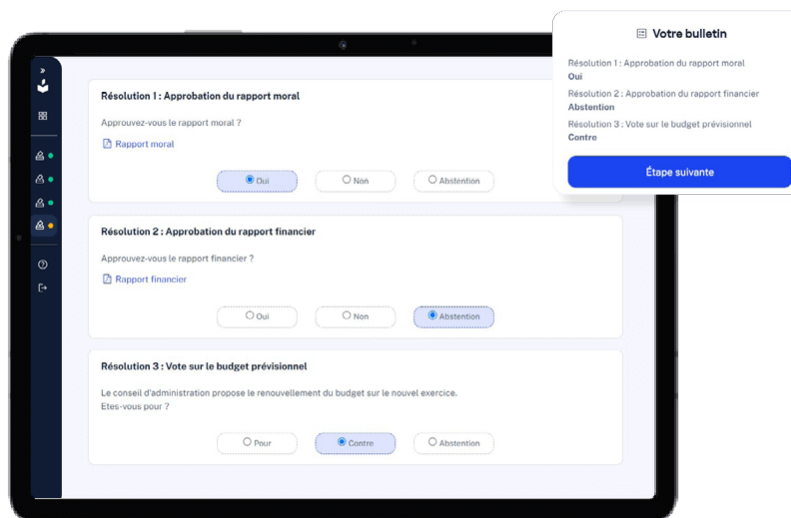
Résolution 1 : Approbation du rapport moral

Approuvez-vous le rapport moral ?

Rapport moral

Oui Non Abstention

Résolution 2 : Approbation du rapport financier

Approuvez-vous le rapport financier ?

Rapport financier

Oui Non Abstention

Résolution 3 : Vote sur le budget prévisionnel

Le conseil d'administration propose le renouvellement du budget sur le nouvel exercice. Etes-vous pour ?

Pour Contre Abstention

Votre bulletin

Résolution 1 : Approbation du rapport moral
Oui

Résolution 2 : Approbation du rapport financier
Abstention

Résolution 3 : Vote sur le budget prévisionnel
Contre

Étape suivante